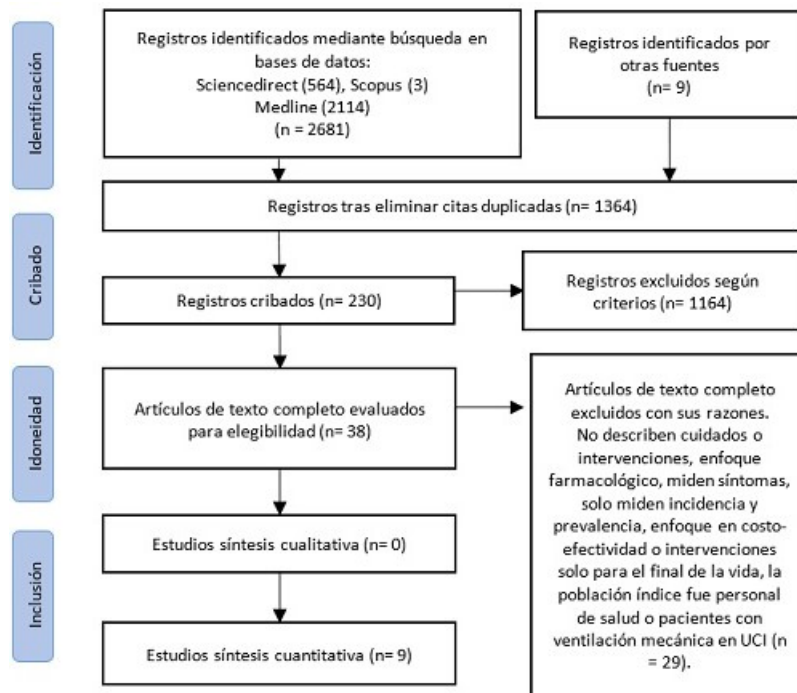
Identificación

Registros identificados mediante búsqueda en bases de datos:
Sciencedirect (564), Scopus (3)
Medline (2114)
(n = 2681)

Registros identificados por otras fuentes
(n= 9)

Registros tras eliminar citas duplicadas (n= 1364)

Cribado

Registros cribados (n= 230)

Registros excluidos según criterios (n= 1164)

Idoneidad

Artículos de texto completo evaluados para elegibilidad (n= 38)

Artículos de texto completo excluidos con sus razones. No describen cuidados o intervenciones, enfoque farmacológico, miden síntomas, solo miden incidencia y prevalencia, enfoque en costo-efectividad o intervenciones solo para el final de la vida, la población índice fue personal de salud o pacientes con ventilación mecánica en UCI (n = 29).

Inclusión

Estudios síntesis cualitativa (n= 0)

Estudios síntesis cuantitativa (n= 9)